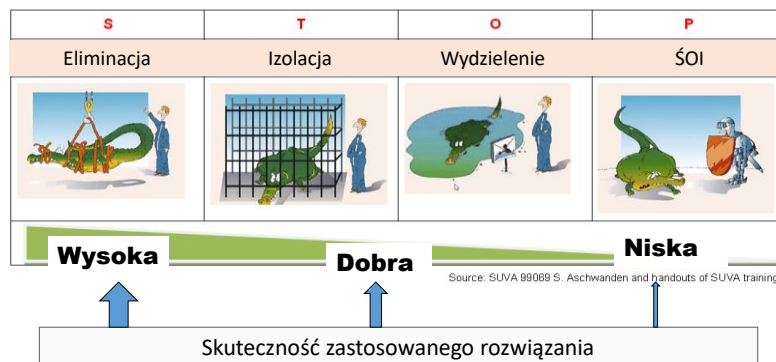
| S | T | O | P |
|---|---|---|---|
| Eliminacja | Izolacja | Wydzielenie | ŚOI |

Wysoka

Dobra

Niska

Source: SUVA 99069 S. Aschwanden and handouts of SUVA training

Skuteczność zastosowanego rozwiązania